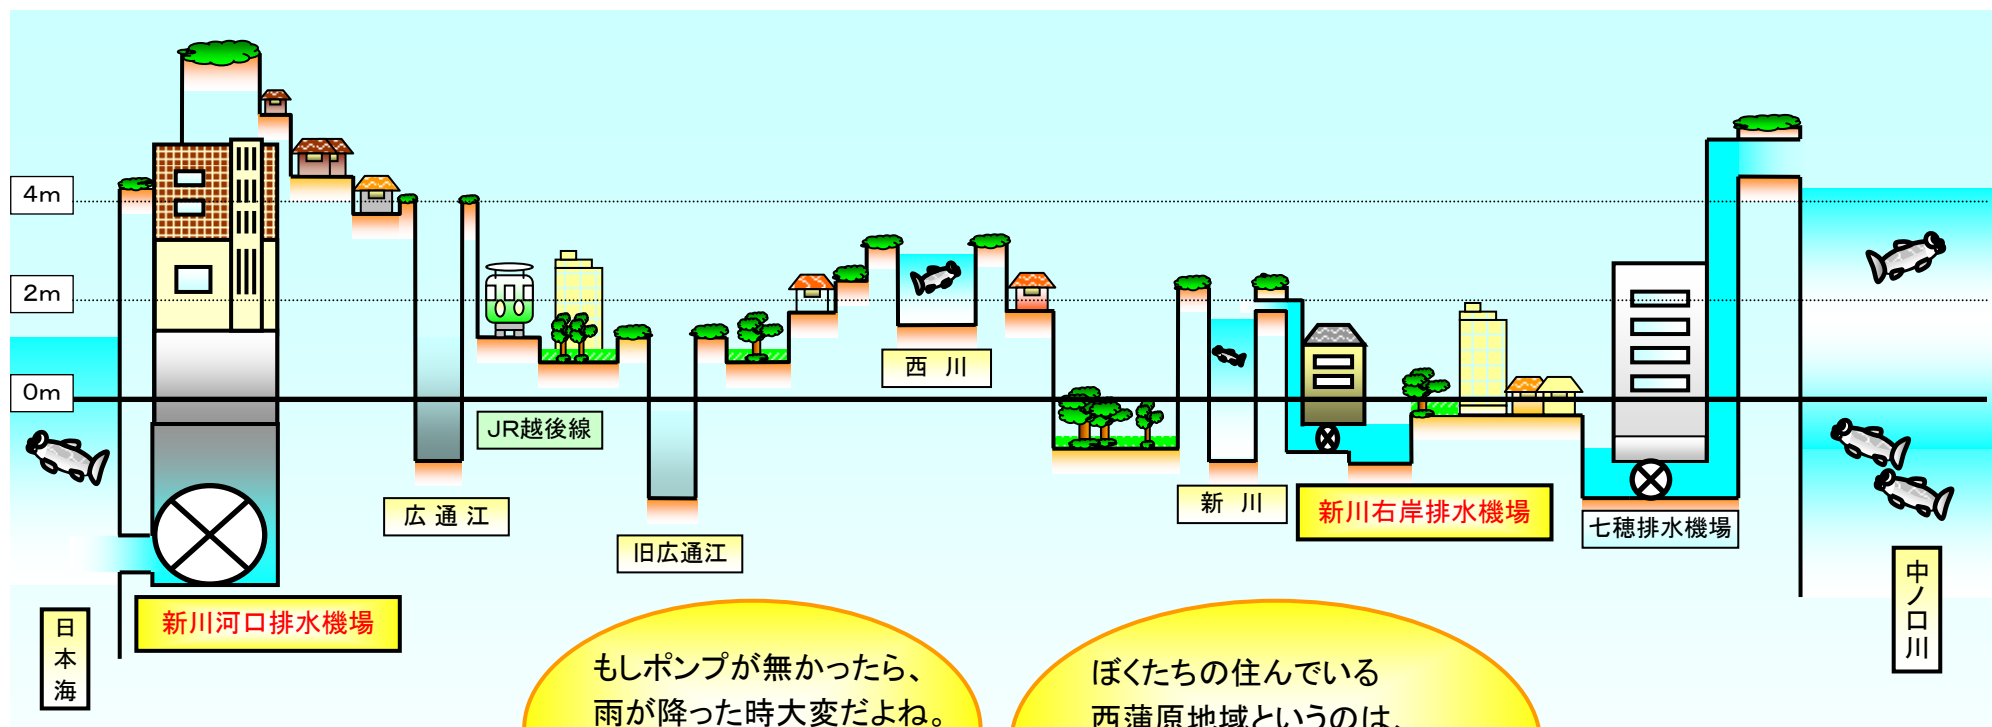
4m
2m
0m

JR越後線

西 川

広 通 江

旧広通江

新 川

新川右岸排水機場

七穂排水機場

新川河口排水機場

日本海

中ノ口川

もしポンプが無かったら、
雨が降った時大変だよね。

ぼくたちの住んでいる
西蒲原地域というのは、